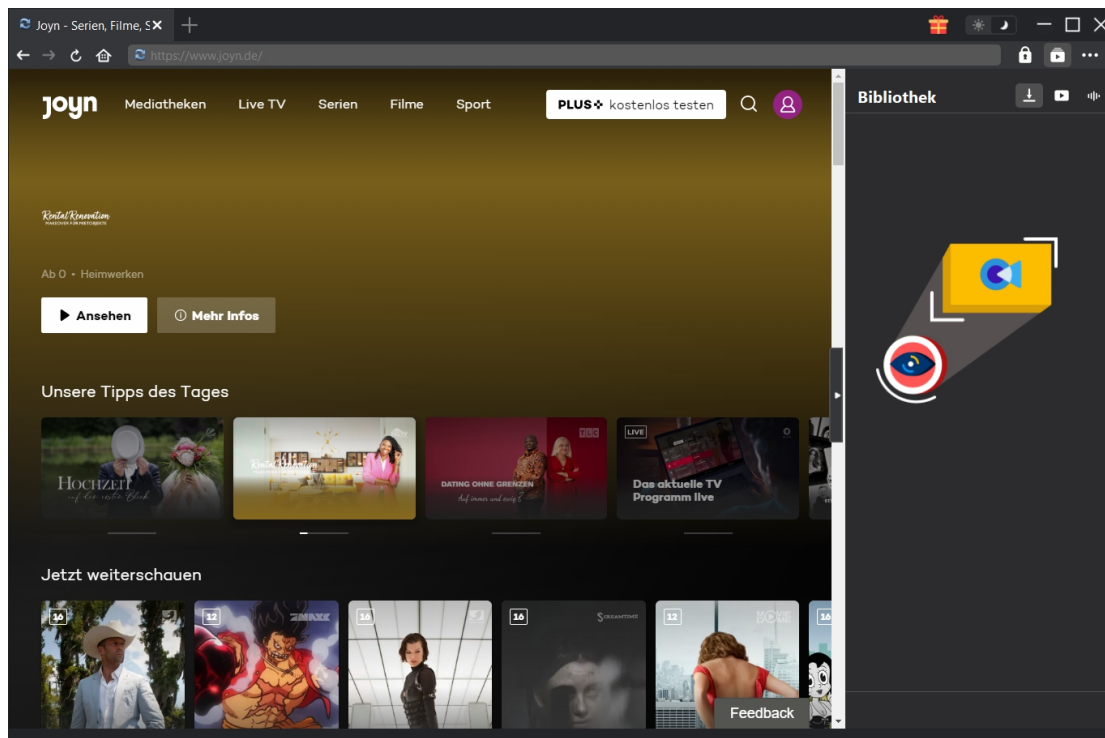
Joyn - Serien, Filme, S

https://www.joyn.de/

Bibliothek

joyn Mediatheken Live TV Serien Filme Sport PLUS+ kostenlos testen

Rental Renovation

Ab 0 • Heimwerken

Ansehen ⓘ Mehr Infos

Unsere Tipps des Tages

HOCHZEIT auf den ersten Blick

Rental Renovation

TLC DATING OHNE GRENZEN

LIVE Das aktuelle TV Programm live

Jetzt weiterschauen

16 12 DMAX 16 16 SCREAMTIME 12 16

Feedback